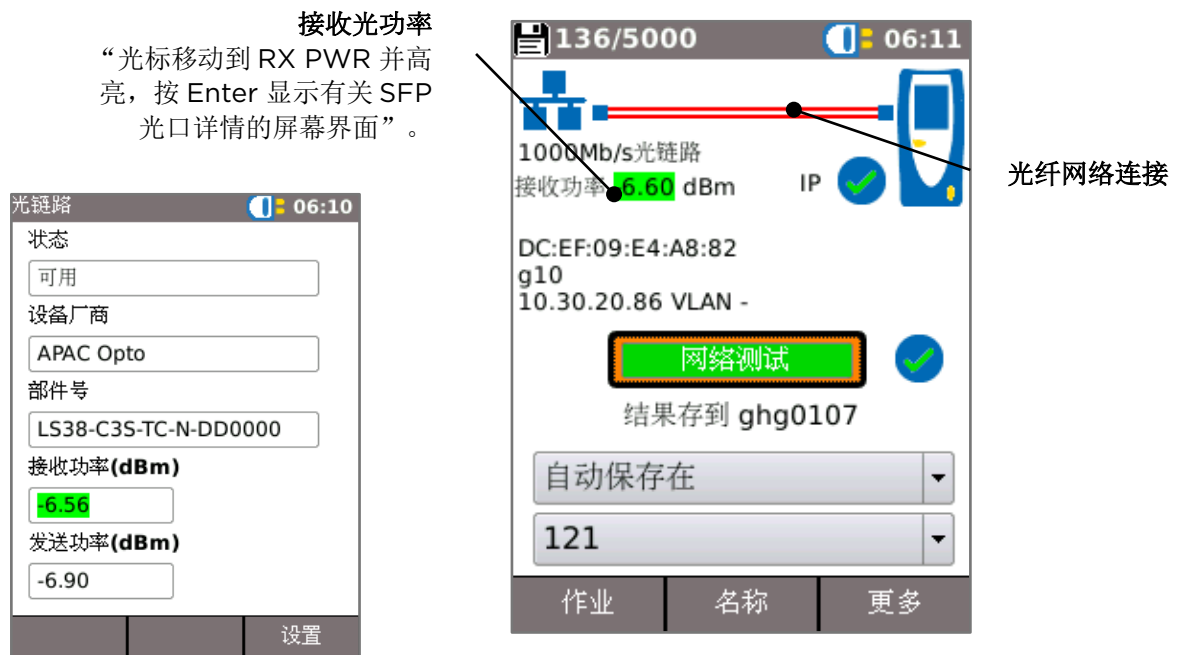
接收光功率
“光标移动到 RX PWR 并高亮，按 Enter 显示有关 SFP 光口详情的屏幕界面”。

光链路 06:10
状态
可用
设备厂商
APAC Opto
部件号
LS38-C3S-TC-N-DD0000
接收功率**(dBm)**
-6.56
发送功率**(dBm)**
-6.90
设置

136/5000 06:11
1000Mb/s光链路
接收功率 -6.60 dBm
IP
DC:EF:09:E4:A8:82
g10
10.30.20.86 VLAN -
网络测试
结果存到 ghg0107
自动保存在
121
作业
名称
更多

光纤网络连接